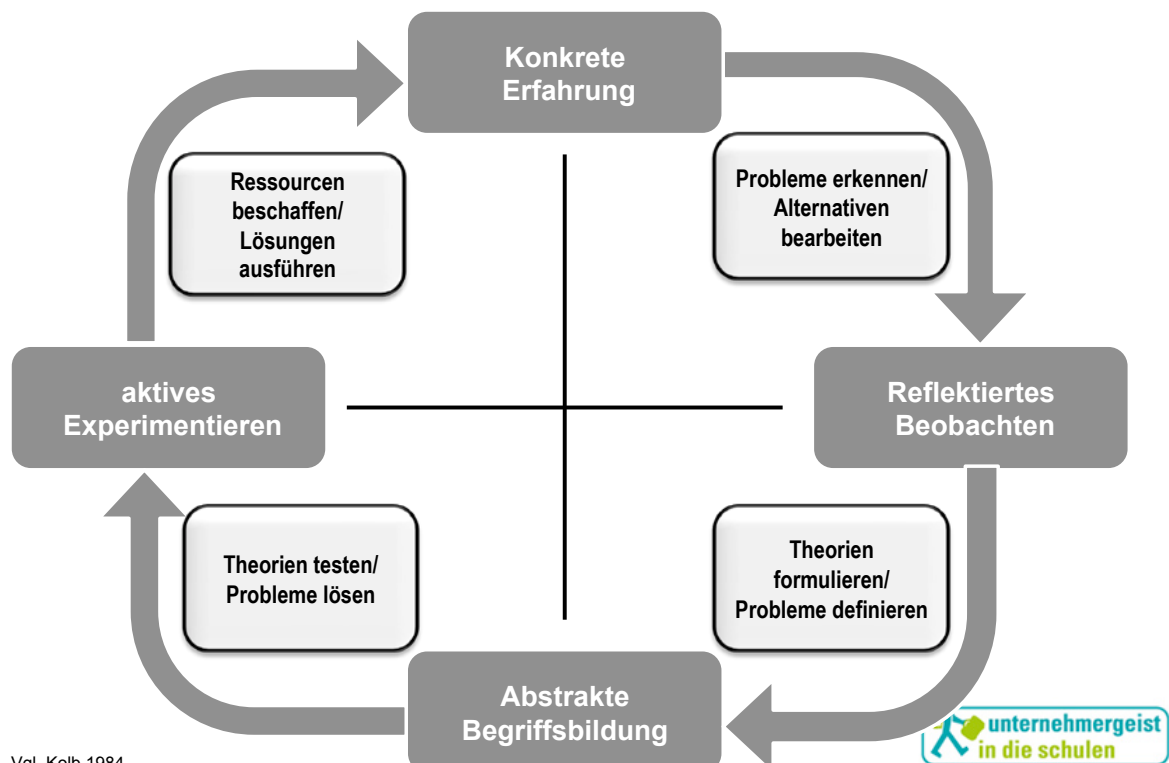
Konkrete Erfahrung

Ressourcen beschaffen/ Lösungen ausführen

Probleme erkennen/ Alternativen bearbeiten

aktives Experimentieren

Reflektiertes Beobachten

Theorien testen/ Probleme lösen

Theorien formulieren/ Probleme definieren

Abstrakte Begriffsbildung

Vgl. Kolb 1984

unternehmergeist in die schulen